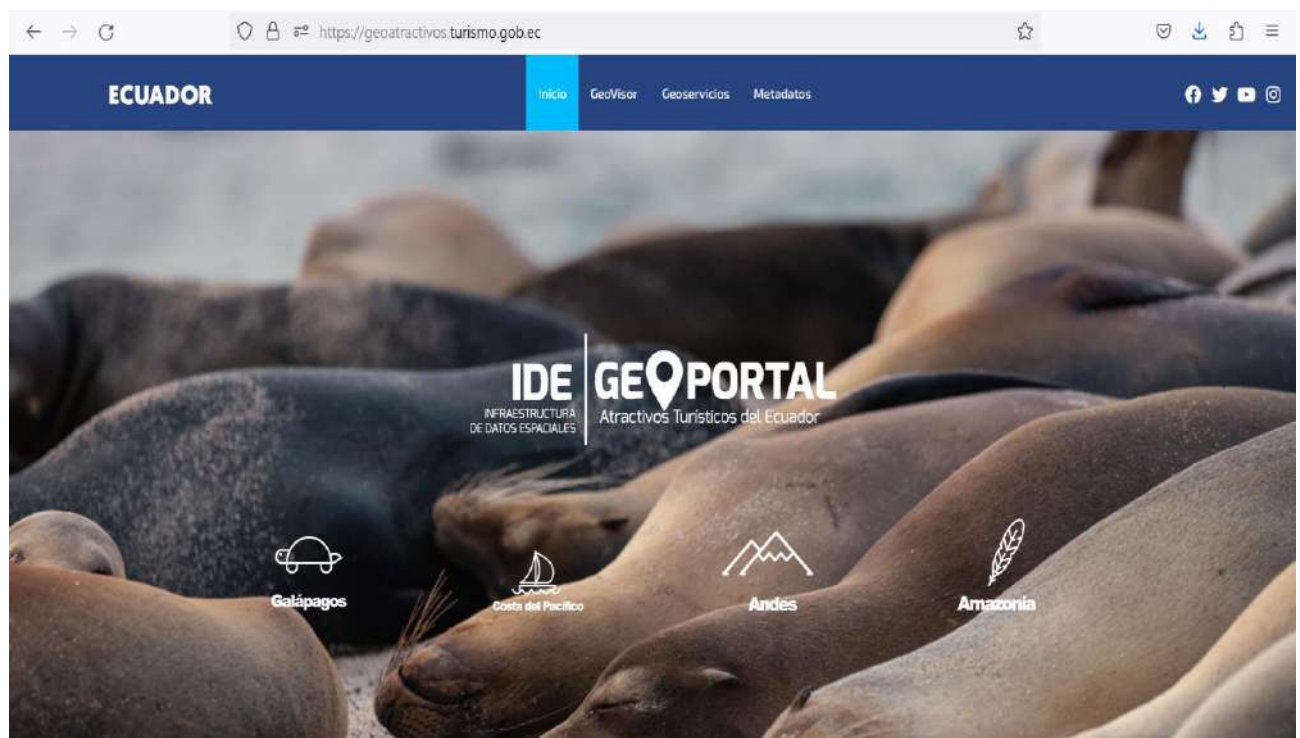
https://geoatractivos.turismo.gob.ec

ECUADOR

Inicio GeoVisor Geoservicios Metadatos

IDE
INFRAESTRUCTURA DE DATOS ESPACIALES

GEOPORTAL
Atractivos Turísticos del Ecuador

Galápagos

Costa del Pacífico

Andes

Amazonía